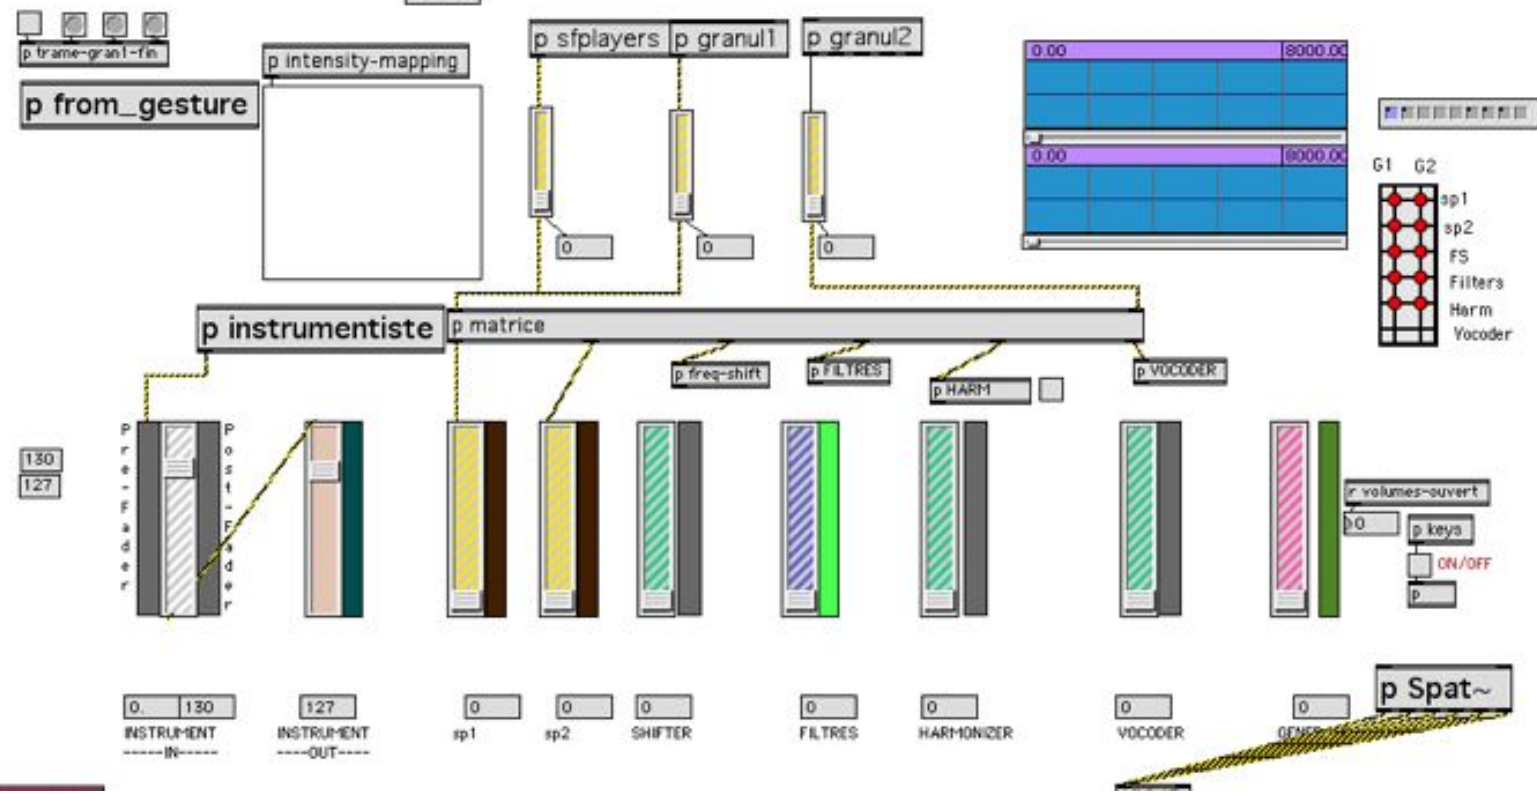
p trame-gran1-fin

p intensity-mapping

p from_gesture

p sfplayers

p granul1

p granul2

0.00

8000.00

0.00

8000.00

G1 G2

sp1

sp2

FS

Filters

Harm

Vocoder

0

0

0

p instrumentiste

p matrice

p freq-shift

p FILTRES

p HARM

p VOCODER

130

127

Pre-Fader

Post-Fader

r volumes-ouvert

0

p keys

ON/OFF

p

p Spat~

0. 130

INSTRUMENT
-----IN-----

127

INSTRUMENT
----OUT----

0

sp1

0

sp2

0

SHIFTER

0

FILTRES

0

HARMONIZER

0

VOCODER

0

GENE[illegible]